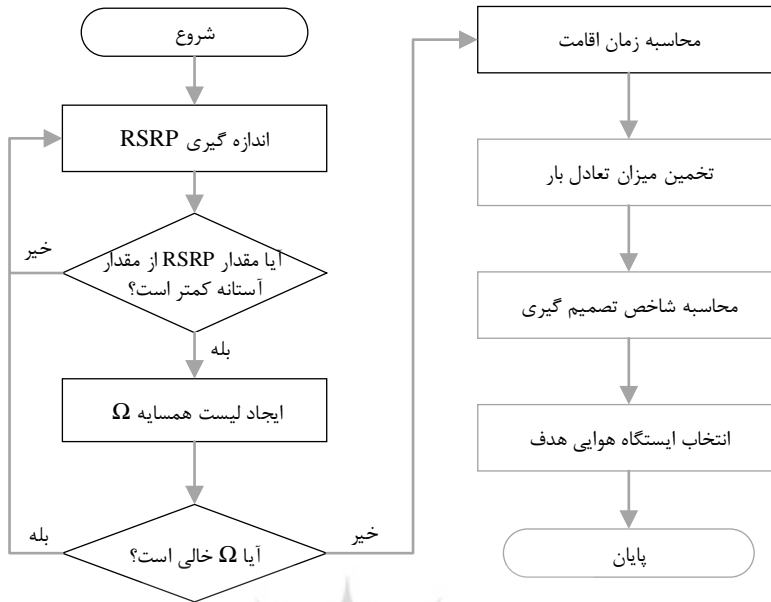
شروع

اندازه گیری RSRP

آیا مقدار RSRP از مقدار آستانه کمتر است؟

خیر

بله

ایجاد لیست همسایه $\Omega$

آیا $\Omega$ خالی است؟

بله

خیر

محاسبه زمان اقامت

تخمین میزان تعادل بار

محاسبه شاخص تصمیم گیری

انتخاب ایستگاه هوایی هدف

پایان